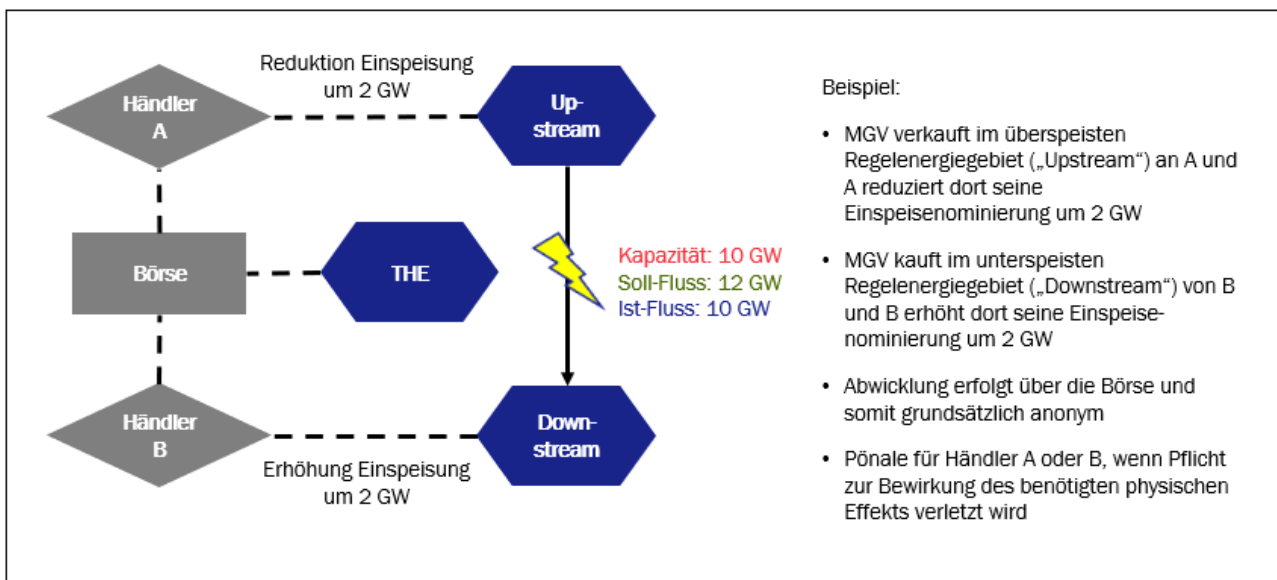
Reduktion Einspeisung um 2 GW

Händler A

Up-stream

Börse

THE

Kapazität: 10 GW
Soll-Fluss: 12 GW
Ist-Fluss: 10 GW

Händler B

Down-stream

Erhöhung Einspeisung um 2 GW

Beispiel:

• MGV verkauft im überspeisten Regelenergiegebiet („Upstream“) an A und A reduziert dort seine Einspeisenominierung um 2 GW

• MGV kauft im unterspeisten Regelenergiegebiet („Downstream“) von B und B erhöht dort seine Einspeisenominierung um 2 GW

• Abwicklung erfolgt über die Börse und somit grundsätzlich anonym

• Pönale für Händler A oder B, wenn Pflicht zur Bewirkung des benötigten physischen Effekts verletzt wird